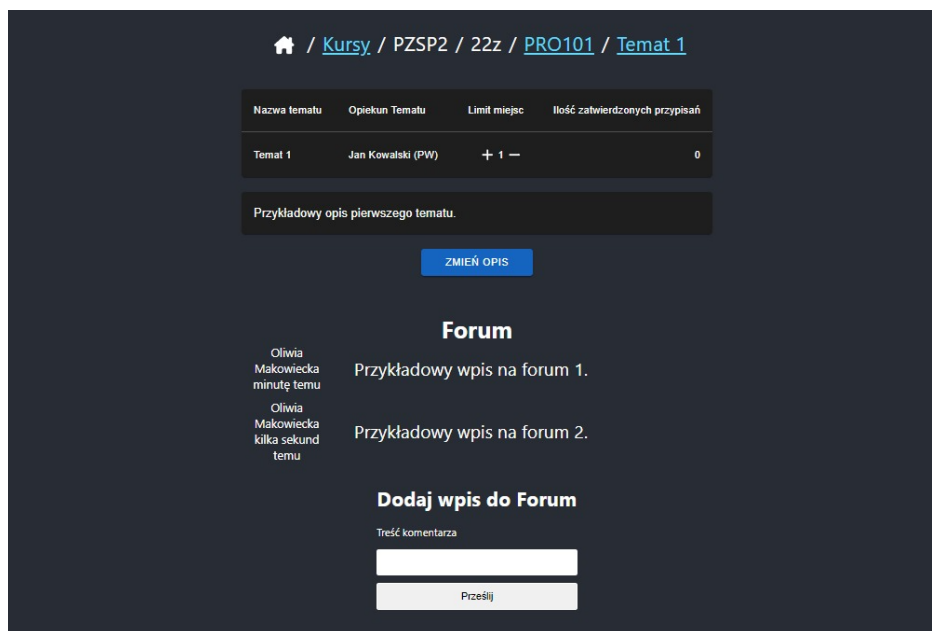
/ Kursy / PZSP2 / 22z / PRO101 / Temat 1

| Nazwa tematu | Opiekun Tematu | Limit miejsc | Ilość zatwierdzonych przypisań |
|---|---|---|---|
| Temat 1 | Jan Kowalski (PW) | + 1 − | 0 |

Przykładowy opis pierwszego tematu.

ZMIEŃ OPIS

Forum

Oliwia Makowiecka minutę temu

Przykładowy wpis na forum 1.

Oliwia Makowiecka kilka sekund temu

Przykładowy wpis na forum 2.

Dodaj wpis do Forum

Treść komentarza

Prześlij